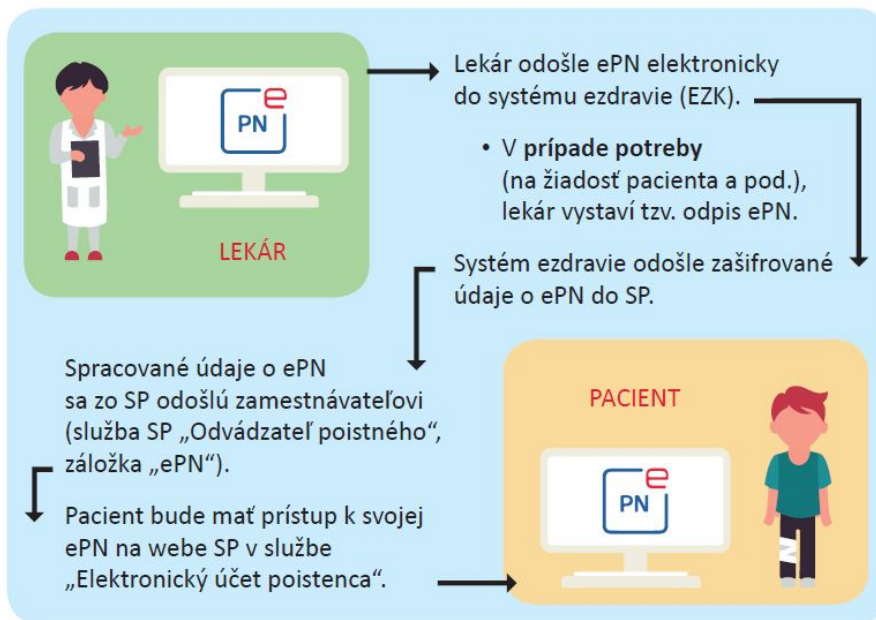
PN e

LEKÁR

Lekár odošle ePN elektronicky do systému ezdravie (EZK).

• V **prípade potreby** (na žiadosť pacienta a pod.), lekár vystaví tzv. odpis ePN.

Systém ezdravie odošle zašifrované údaje o ePN do SP.

Spracované údaje o ePN sa zo SP odošlú zamestnávateľovi (služba SP „Odvádzateľ poistného", záložka „ePN").

Pacient bude mať prístup k svojej ePN na webe SP v službe „Elektronický účet poistenca".

PACIENT

PN e